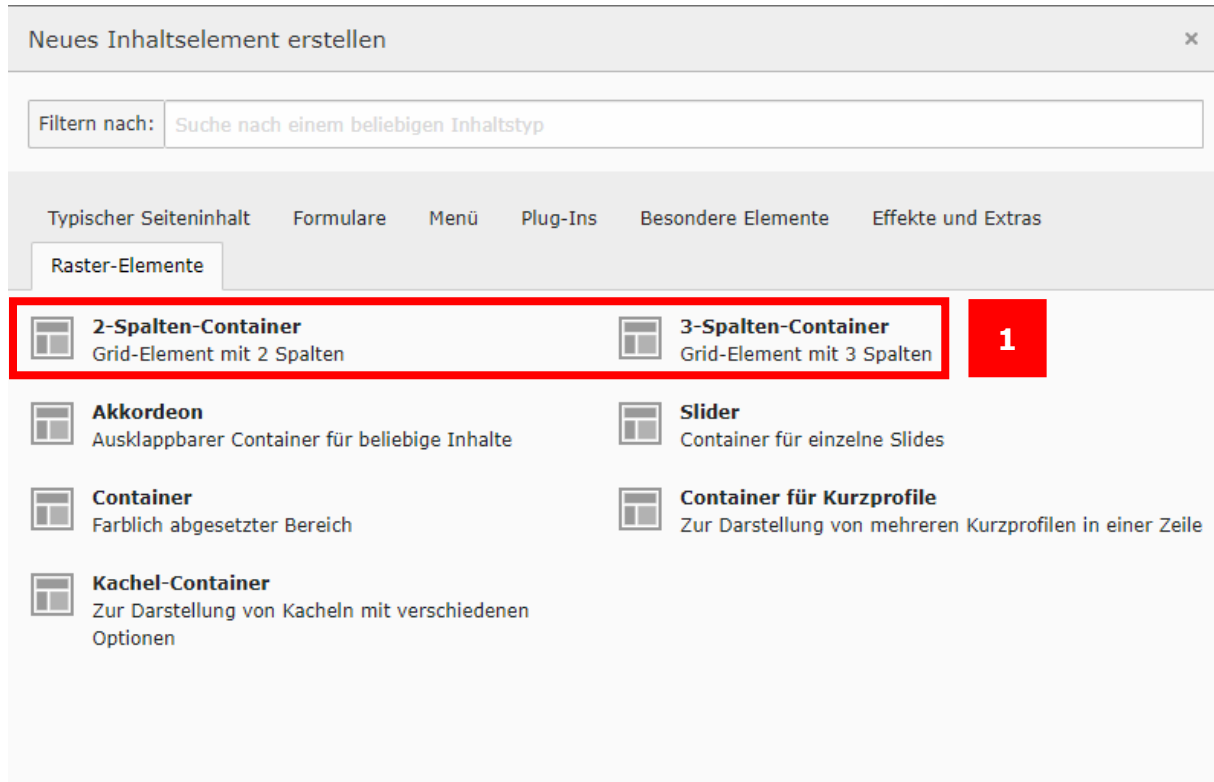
Neues Inhaltselement erstellen ×

Filtern nach: Suche nach einem beliebigen Inhaltstyp

Typischer Seiteninhalt Formulare Menü Plug-Ins Besondere Elemente Effekte und Extras

Raster-Elemente

**2-Spalten-Container**
Grid-Element mit 2 Spalten

**3-Spalten-Container**
Grid-Element mit 3 Spalten

1

**Akkordeon**
Ausklappbarer Container für beliebige Inhalte

**Slider**
Container für einzelne Slides

**Container**
Farblich abgesetzter Bereich

**Container für Kurzprofile**
Zur Darstellung von mehreren Kurzprofilen in einer Zeile

**Kachel-Container**
Zur Darstellung von Kacheln mit verschiedenen Optionen